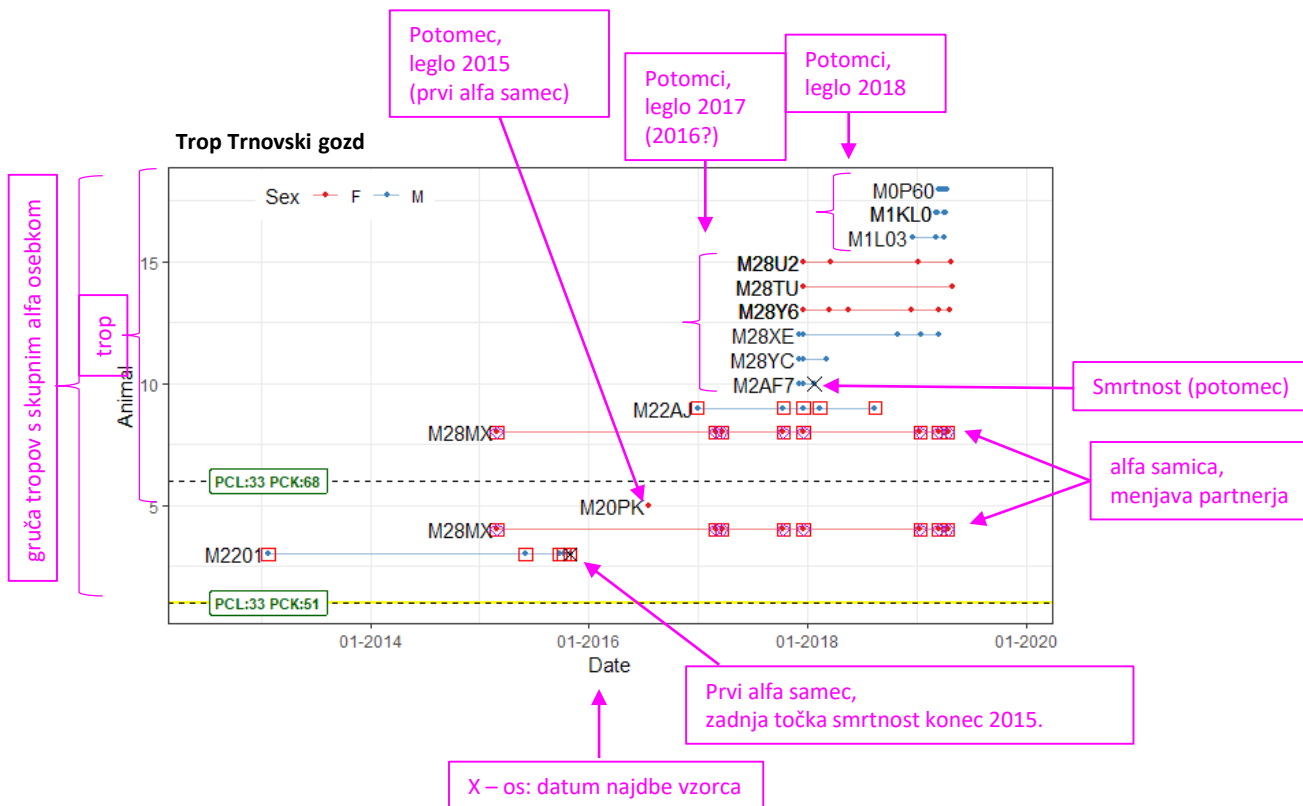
Potomec, leglo 2015 (prvi alfa samec)

Potomci, leglo 2017 (2016?)

Potomci, leglo 2018

Trop Trnovski gozd

Sex F M

gruča tropov s skupnim alfa osebkom

trop

Animal

15

10

5

M0P60
M1KL0
M1L03
M28U2
M28TU
M28Y6
M28XE
M28YC
M2AF7
M22AJ
M28MX
PCL:33 PCK:68
M20PK
M28MX
M2201
PCL:33 PCK:51

01-2014
01-2016
01-2018
01-2020

Date

Smrtnost (potomec)

alfa samica, menjava partnerja

Prvi alfa samec, zadnja točka smrtnost konec 2015.

X – os: datum najdbe vzorca